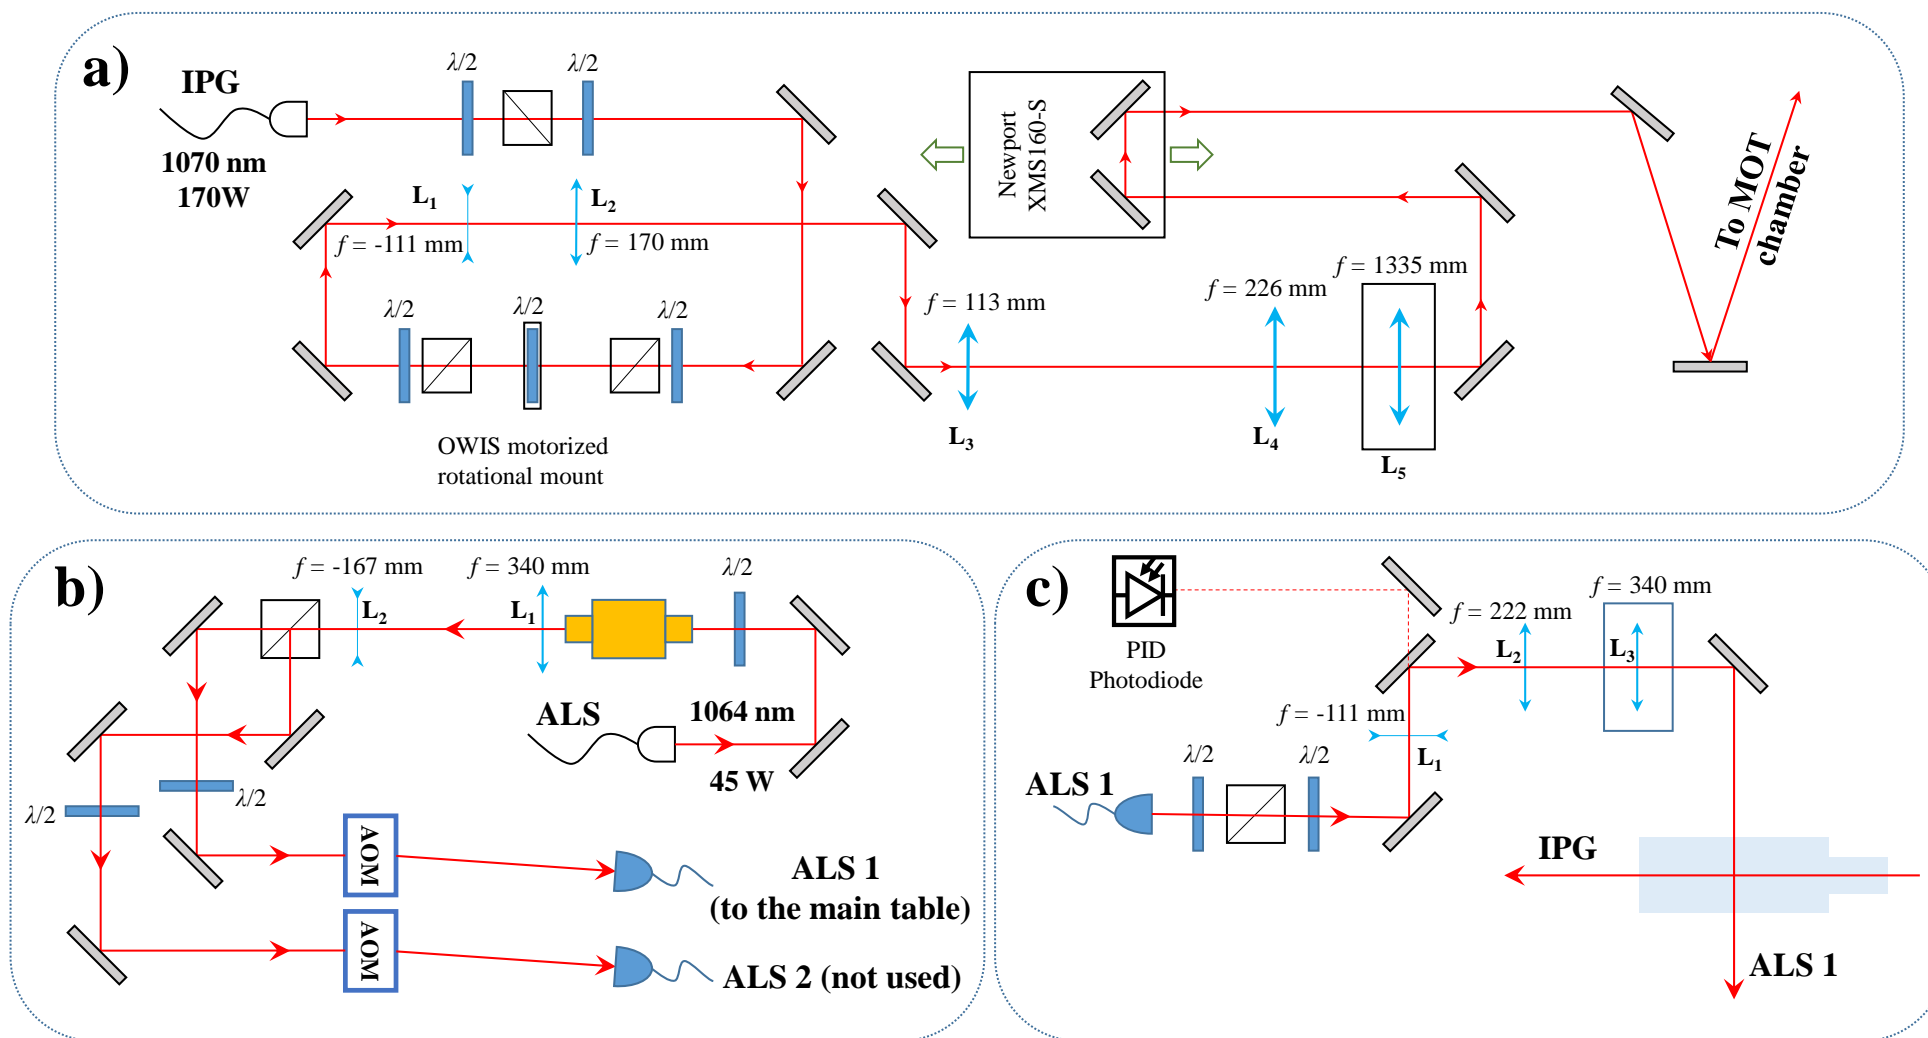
a)
IPG
1070 nm
170W
$\lambda/2$
$\lambda/2$
Newport XMS160-S
To MOT chamber
$L_1$
$L_2$
$f$ = -111 mm
$f$ = 170 mm
$\lambda/2$
$\lambda/2$
$\lambda/2$
$f$ = 113 mm
$f$ = 226 mm
$f$ = 1335 mm
OWIS motorized rotational mount
$L_3$
$L_4$
$L_5$

b)
$f$ = -167 mm
$L_2$
$f$ = 340 mm
$L_1$
$\lambda/2$
ALS
1064 nm
45 W
$\lambda/2$
$\lambda/2$
AOM
AOM
ALS 1
(to the main table)
ALS 2 (not used)

c)
PID
Photodiode
$f$ = 222 mm
$f$ = 340 mm
$L_2$
$L_3$
$f$ = -111 mm
$L_1$
$\lambda/2$
$\lambda/2$
ALS 1
IPG
ALS 1